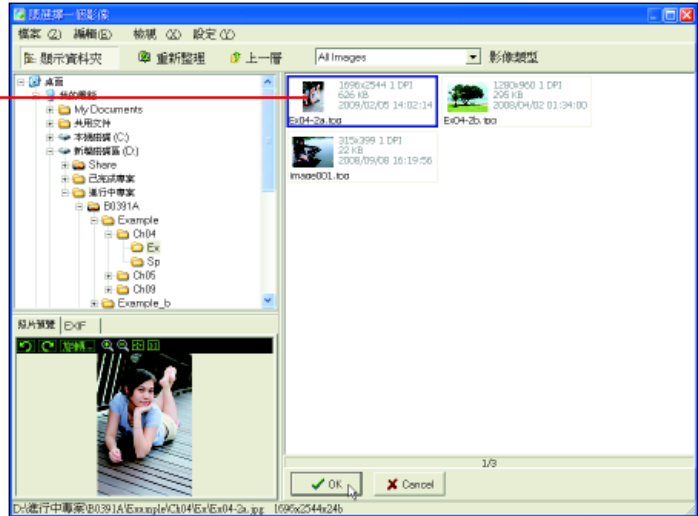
選擇一個影像

檔案 (Z) 編輯(E) 檢視 (X) 設定 (Y)

顯示資料夾 重新整理 上一層 All Images 影像類型

桌面
我的電腦
My Documents
共用文件
本機磁碟 (C:)
新增磁碟區 (D:)
Share
已完成專案
進行中專案
B0391A
Example
Ch04
Ex
Sp
Ch05
Ch09
Example_b

照片預覽 EXIF

旋轉

1696x2544 1 DPI
626 KB
2009/02/05 14:02:14
Ex04-2a.jpg

1280x960 1 DPI
296 KB
2008/04/02 01:34:00
Ex04-2b.jpg

315x399 1 DPI
22 KB
2008/09/08 16:19:56
image001.jpg

1/3

OK Cancel

D:\進行中專案\B0391A\Example\Ch04\Ex\Ex04-2a.jpg 1696x2544x24b